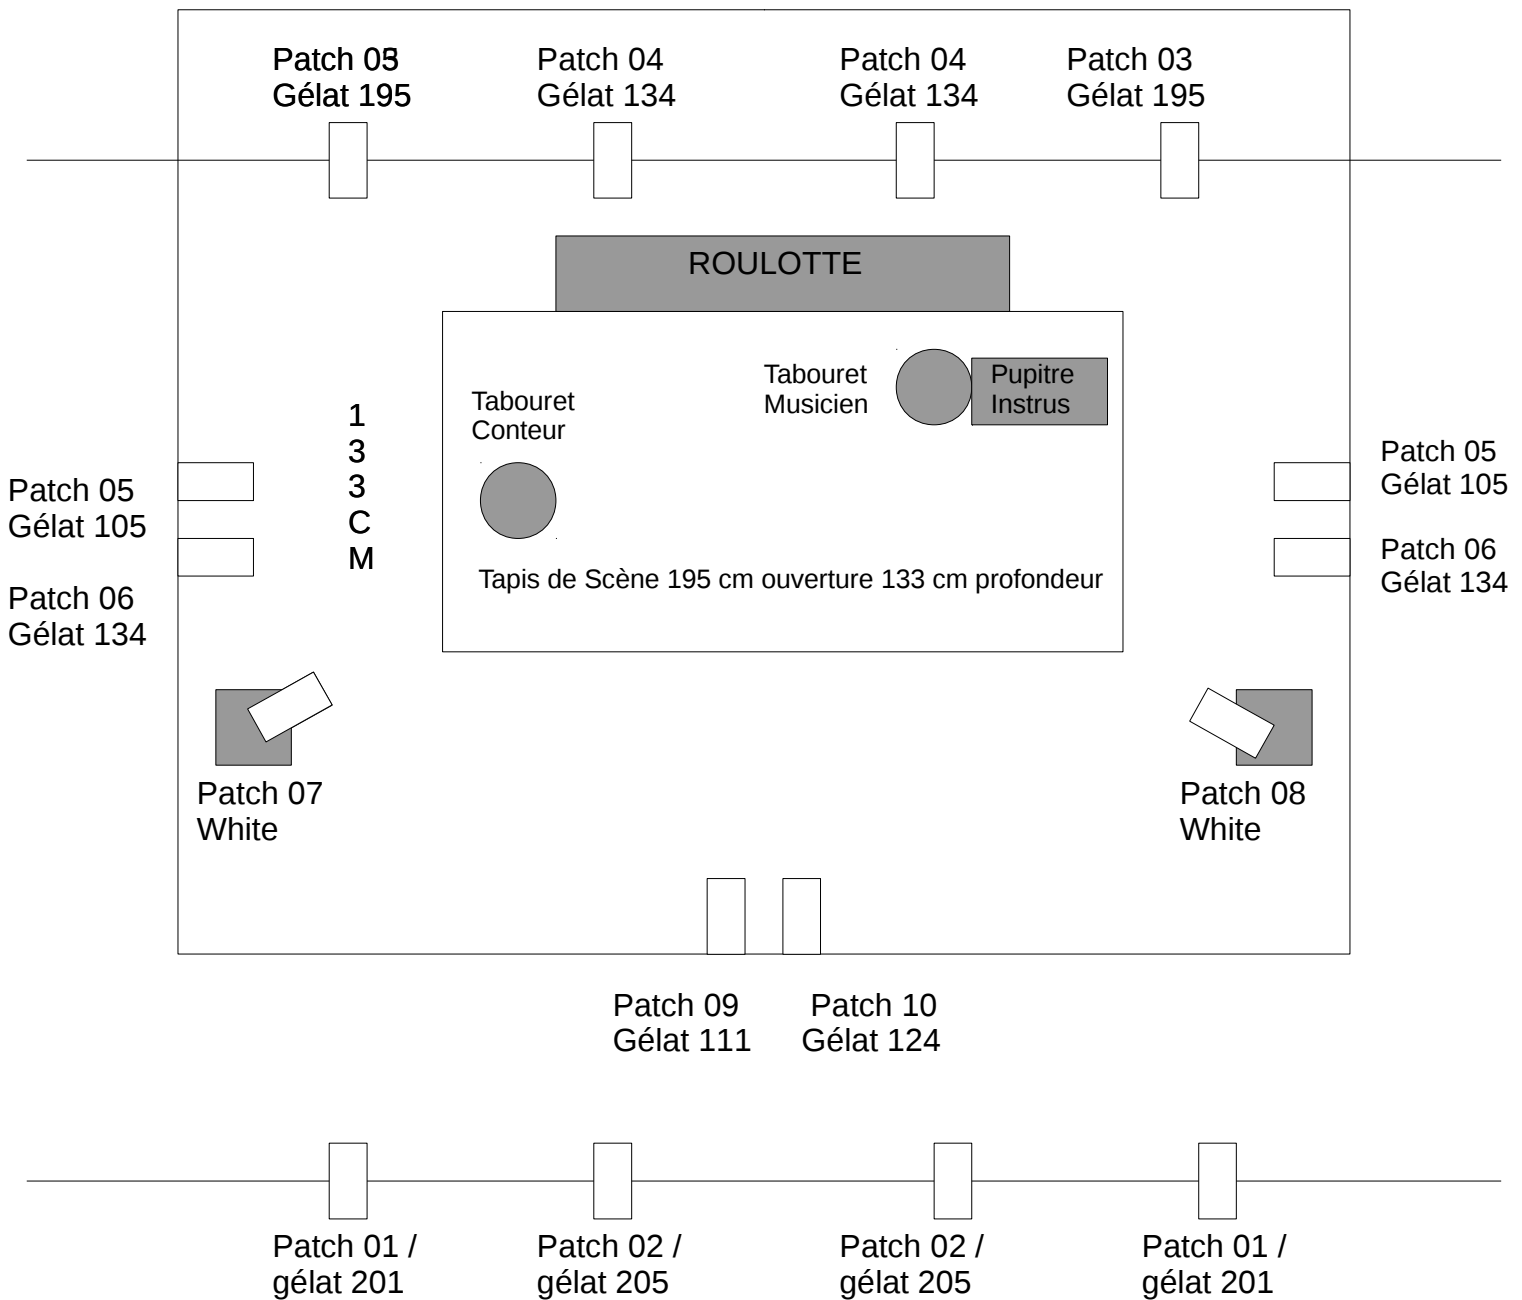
Patch 03
Gélat 195

Patch 04
Gélat 134

Patch 04
Gélat 134

Patch 03
Gélat 195

ROULOTTE

Tabouret
Musicien

Pupitre
Instrus

Tabouret
Conteur

1
3
3
C
M

Patch 05
Gélat 105

Patch 06
Gélat 134

Patch 05
Gélat 105

Patch 06
Gélat 134

Tapis de Scène 195 cm ouverture 133 cm profondeur

Patch 07
White

Patch 08
White

Patch 09
Gélat 111

Patch 10
Gélat 124

Patch 01 /
gélat 201

Patch 02 /
gélat 205

Patch 02 /
gélat 205

Patch 01 /
gélat 201